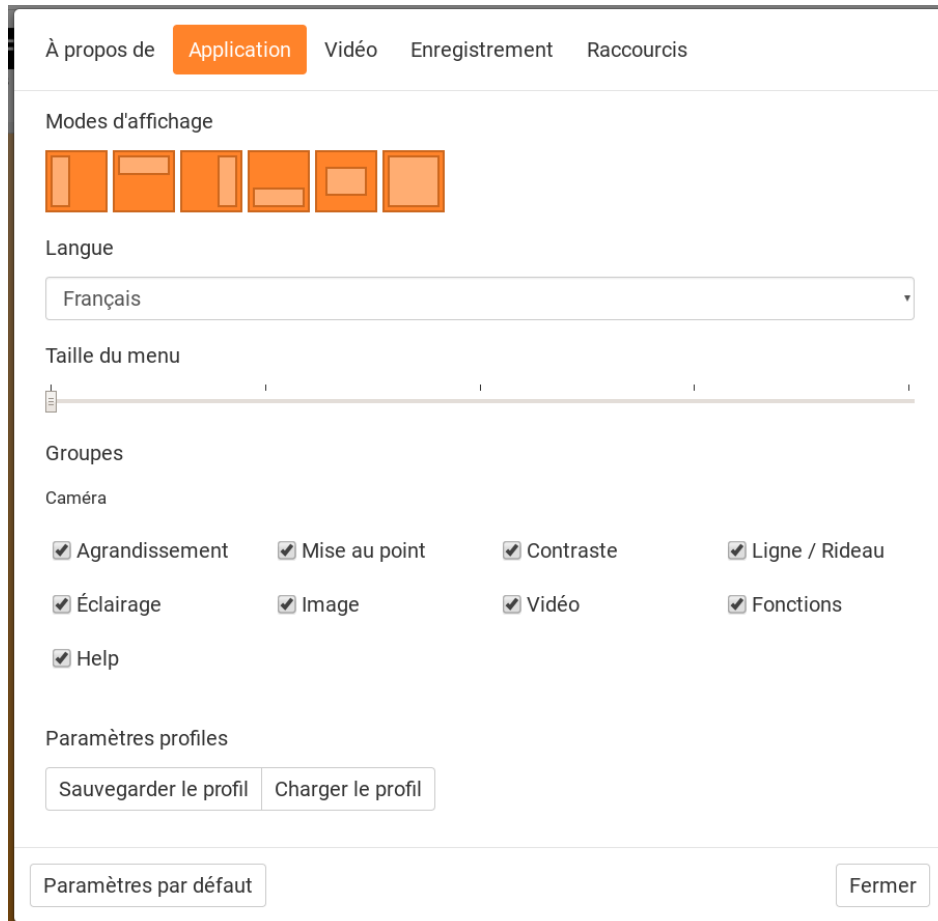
À propos de Application Vidéo Enregistrement Raccourcis

Modes d'affichage

Langue

Français

Taille du menu

Groupes

Caméra

Agrandissement Mise au point Contraste Ligne / Rideau

Éclairage Image Vidéo Fonctions

Help

Paramètres profiles

Sauvegarder le profil Charger le profil

Paramètres par défaut

Fermer